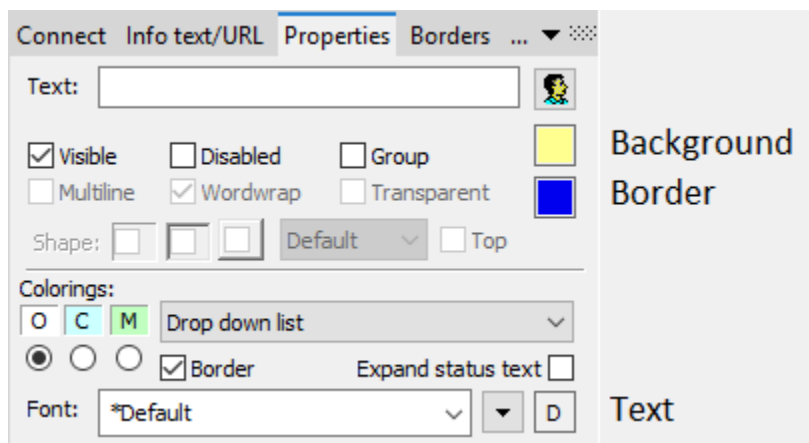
Connect Info text/URL Properties Borders ...

Text:

Visible Disabled Group
Multiline Wordwrap Transparent

Background
Border

Shape: Default Top

Colorings:
O C M
Drop down list
Border
Expand status text

Font: *Default
D

Text